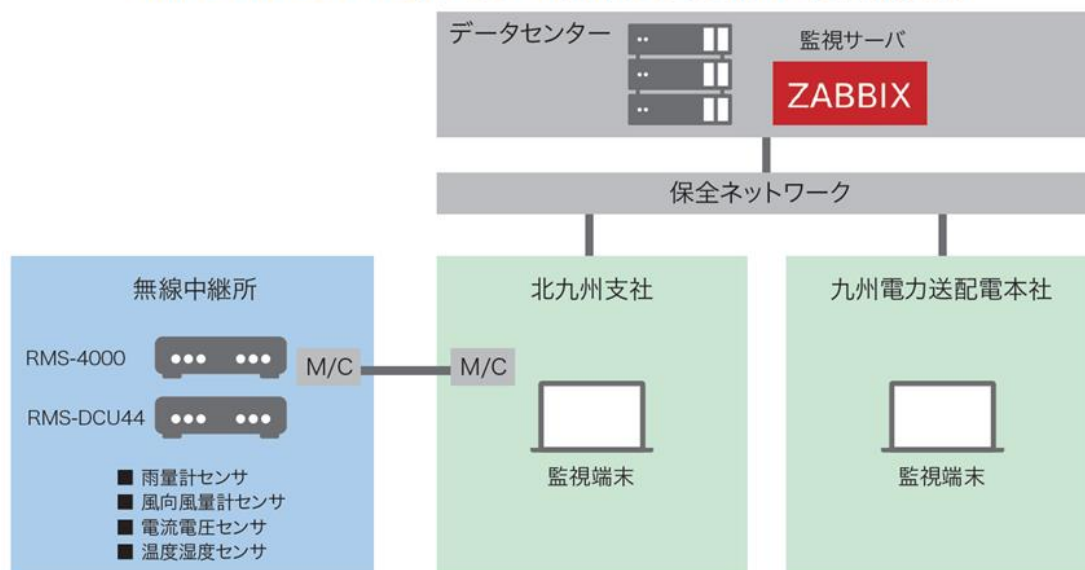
データセンター

監視サーバ

ZABBIX

保全ネットワーク

無線中継所

RMS-4000

RMS-DCU44

M/C

■ 雨量計センサ
■ 風向風量計センサ
■ 電流電圧センサ
■ 温度湿度センサ

北九州支社

M/C

監視端末

九州電力送配電本社

監視端末